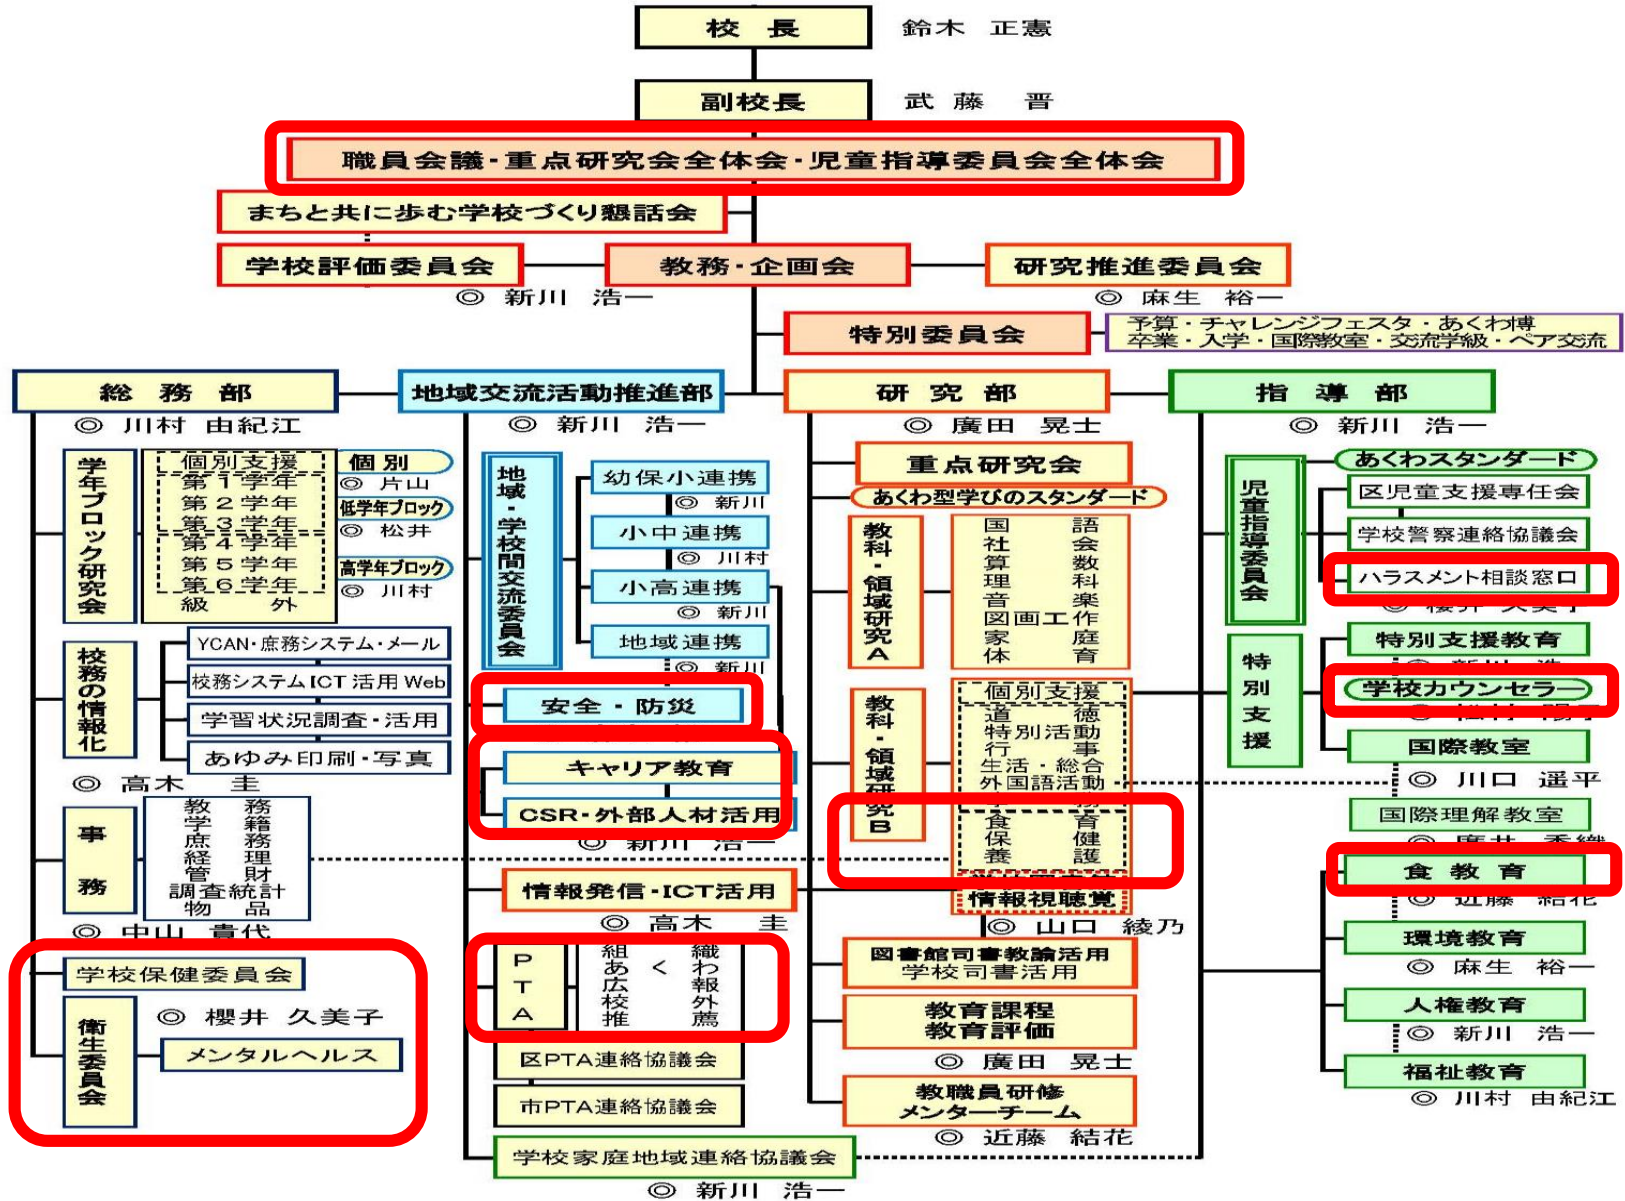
校　長　鈴木　正憲

副校長　武 藤　晋

職員会議・重点研究会全体会・児童指導委員会全体会

まちと共に歩む学校づくり懇話会

学校評価委員会

教務・企画会
◎ 新川　浩一

研究推進委員会
◎ 麻生　裕一

特別委員会

予算・チャレンジフェスタ・あくわ博
卒業・入学・国際教室・交流学級・ペア交流

総　務　部
◎ 川村　由紀江

学年ブロック研究会

個別支援
第１学年
第２学年
第３学年
第４学年
第５学年
第６学年
級　外

個 別
◎ 片山
低学年ブロック
◎ 松井
高学年ブロック
◎ 川村

校務の情報化

YCAN・庶務システム・メール
校務システムICT活用Web
学習状況調査・活用
あゆみ印刷・写真

◎ 高木　圭

事務

教　務
学　籍
庶　務
経　理
管　財
調査統計
物　品

◎ 中山　貴代

学校保健委員会

衛生委員会

◎ 櫻井　久美子

メンタルヘルス

地域交流活動推進部
◎ 新川　浩一

地域・学校間交流委員会

幼保小連携
◎ 新川
小中連携
◎ 川村
小高連携
◎ 新川
地域連携
◎ 新川

安全・防災

キャリア教育

CSR・外部人材活用

◎ 新川　浩一

情報発信・ICT活用
◎ 高木　圭

PTA

組　織
あ　わ
広　報
校　外
推　薦

区PTA連絡協議会

市PTA連絡協議会

学校家庭地域連絡協議会
◎ 新川　浩一

研　究　部
◎ 廣田　晃士

重点研究会

あくわ型学びのスタンダード

教科・領域研究A

国　語
社　会
算　数
理　科
音　楽
図画工作
家　庭
体　育

教科・領域研究B

個別支援
道　徳
特別活動
行　事
生活・総合
外国語活動

食　育
保　健
養　護

情報視聴覚
◎ 山口　綾乃

図書館司書教諭活用
学校司書活用

教育課程
教育評価
◎ 廣田　晃士

教職員研修
メンターチーム
◎ 近藤　結花

指　導　部
◎ 新川　浩一

児童指導委員会

あくわスタンダード
区児童支援専任会
学校警察連絡協議会
ハラスメント相談窓口
◎ 櫻井　久美子

特別支援

特別支援教育
◎ 新川　浩一
学校カウンセラー
◎ 松村　陽子
国際教室
◎ 川口　遥平
国際理解教室
◎ 廣井　香織
食 教 育
◎ 近藤　結花
環境教育
◎ 麻生　裕一
人権教育
◎ 新川　浩一
福祉教育
◎ 川村　由紀江